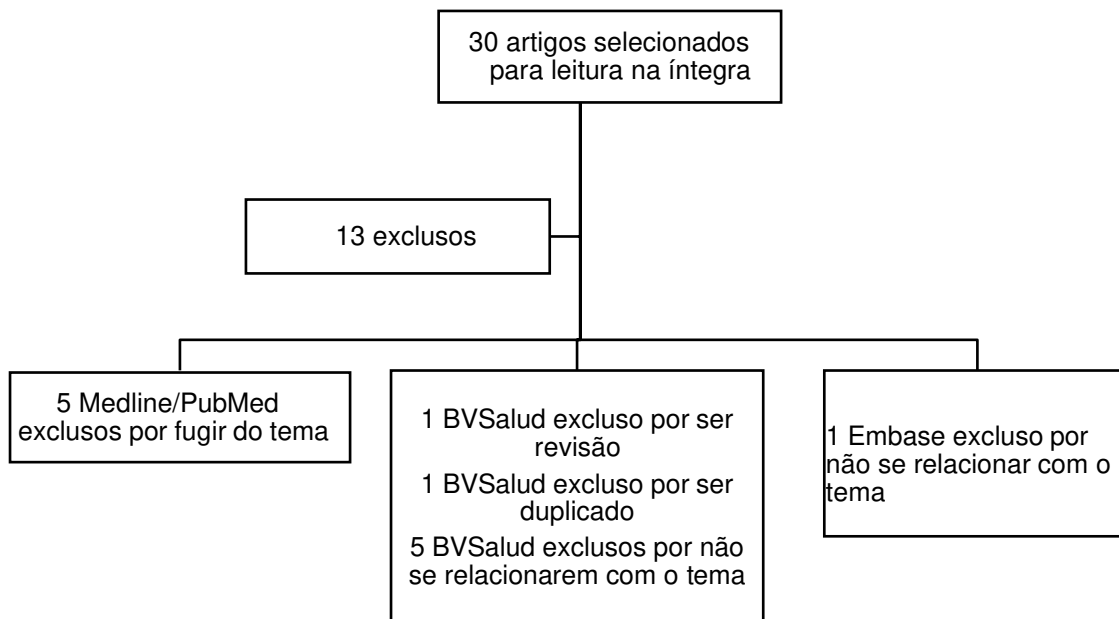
30 artigos selecionados para leitura na íntegra

13 exclusos

5 Medline/PubMed exclusos por fugir do tema

1 BVSalud excluso por ser revisão

1 BVSalud excluso por ser duplicado

5 BVSalud exclusos por não se relacionarem com o tema

1 Embase excluso por não se relacionar com o tema